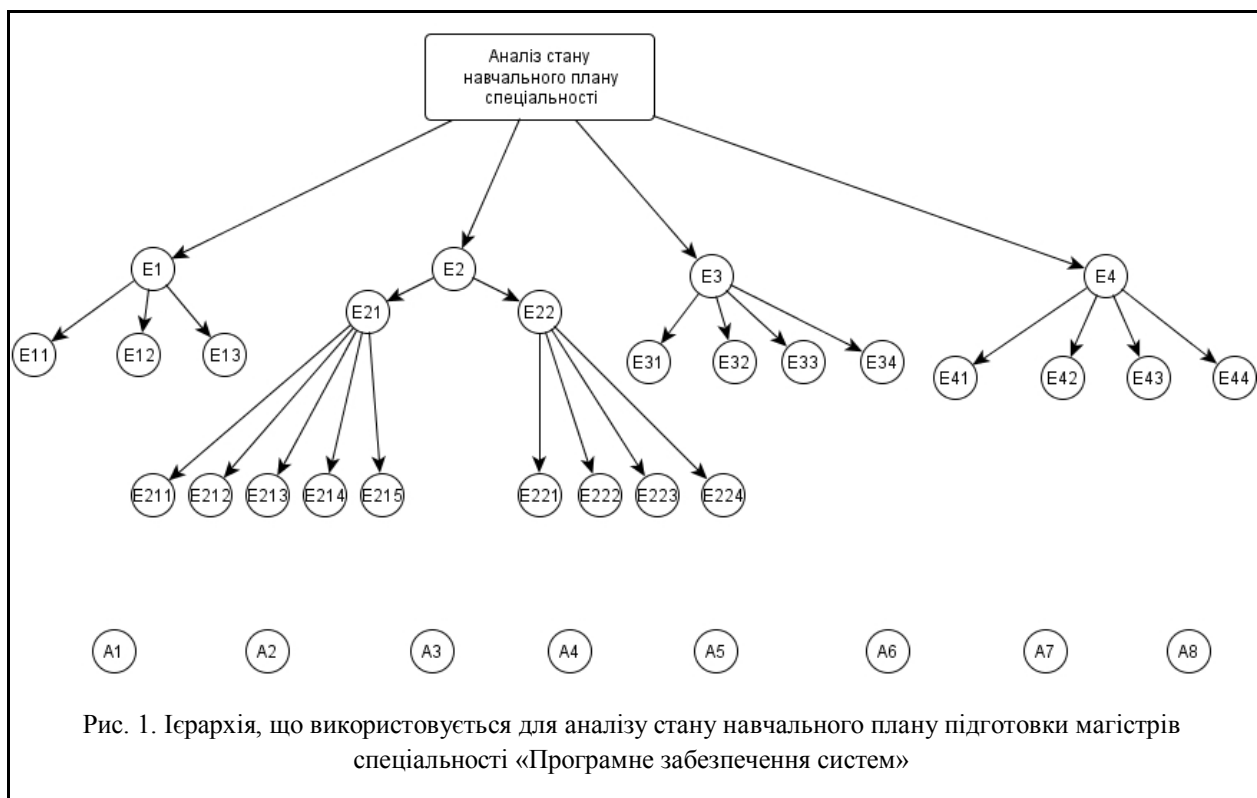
Аналіз стану навчального плану спеціальності

E1

E2

E3

E4

E11

E12

E13

E21

E22

E31

E32

E33

E34

E41

E42

E43

E44

E211

E212

E213

E214

E215

E221

E222

E223

E224

A1

A2

A3

A4

A5

A6

A7

A8

Рис. 1. Ієрархія, що використовується для аналізу стану навчального плану підготовки магістрів спеціальності «Програмне забезпечення систем»